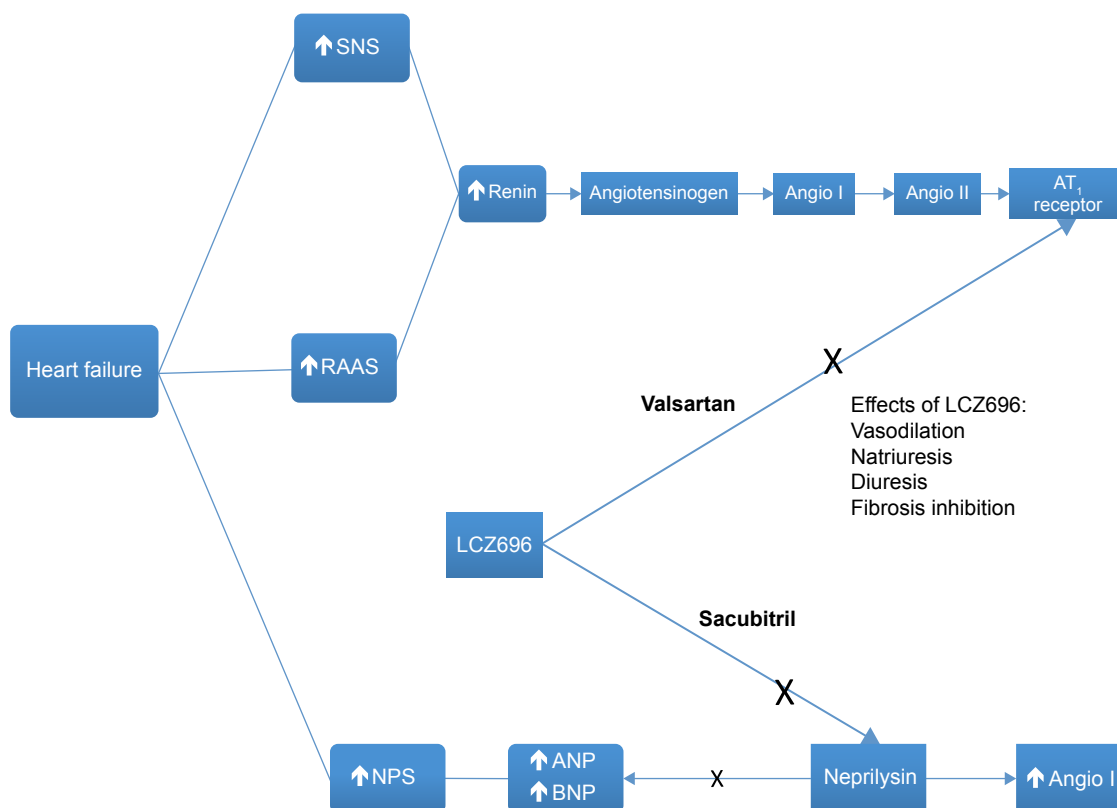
↑SNS

↑Renin

Angiotensinogen

Angio I

Angio II

$AT_1$ receptor

Heart failure

↑RAAS

X

Valsartan

Effects of LCZ696:
Vasodilation
Natriuresis
Diuresis
Fibrosis inhibition

LCZ696

Sacubitril

X

↑NPS

↑ANP
↑BNP

x

Neprilysin

↑Angio I